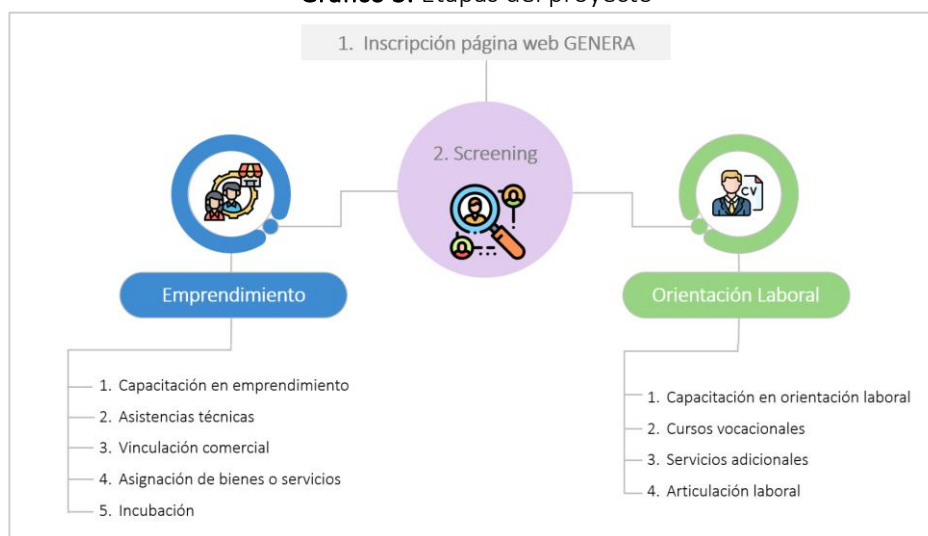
Gráfico 3. Etapas del proyecto

1. Inscripción página web GENERA

2. Screening

CV

Emprendimiento

Orientación Laboral

1. Capacitación en emprendimiento
2. Asistencias técnicas
3. Vinculación comercial
4. Asignación de bienes o servicios
5. Incubación

1. Capacitación en orientación laboral
2. Cursos vocacionales
3. Servicios adicionales
4. Articulación laboral